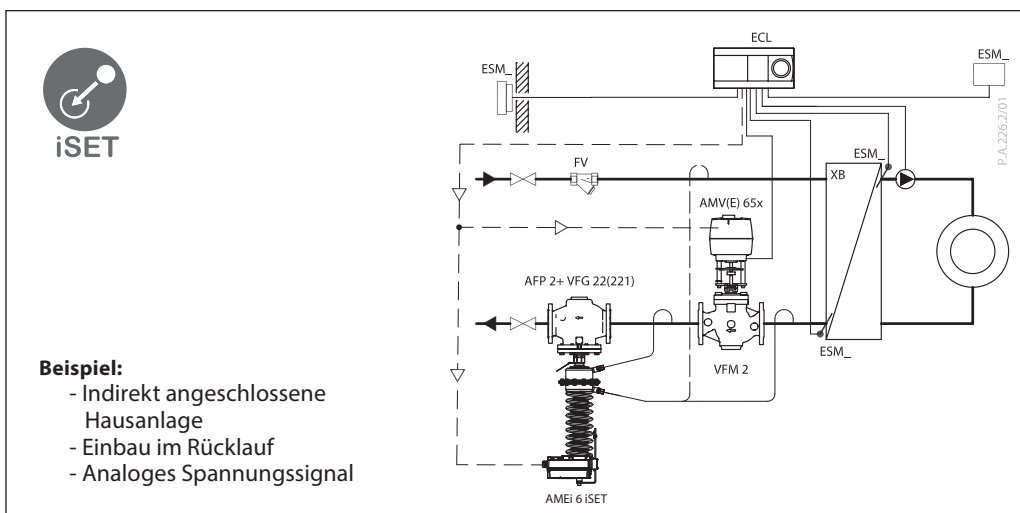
iSET

ECL

ESM_

ESM_

P.A.226.2/01

ESM_

FV

XB

AMV(E) 65x

AFP 2+ VFG 22(221)

VFM 2

ESM_

AMEi 6 iSET

**Beispiel:**
- Indirekt angeschlossene Hausanlage
- Einbau im Rücklauf
- Analoges Spannungssignal